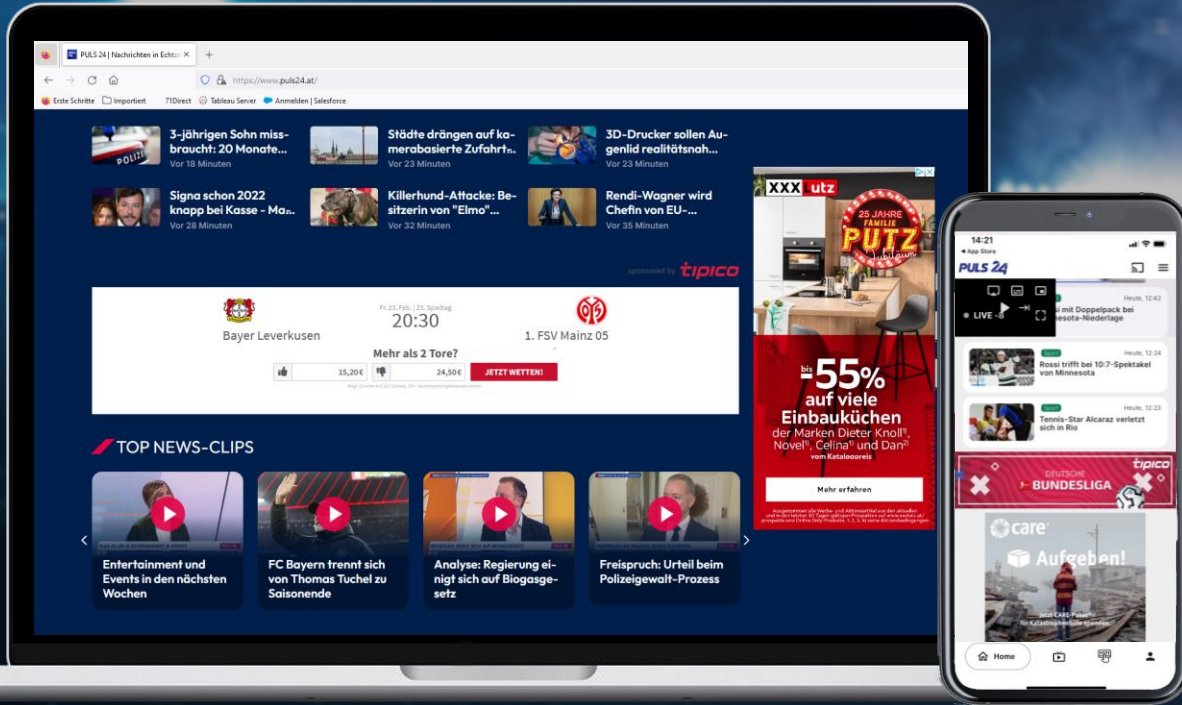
PULS 24 | Nachrichten in Echtz ×
https://www.puls24.at/
Erste Schritte Importiert 71Direct Tableau Server Anmelden | Salesforce

3-jährigen Sohn missbraucht: 20 Monate...
Vor 18 Minuten

Städte drängen auf kamerabasierte Zufahrt...
Vor 23 Minuten

3D-Drucker sollen Augenlid realitätsnah...
Vor 23 Minuten

Signa schon 2022 knapp bei Kasse - Ma...
Vor 28 Minuten

Killerhund-Attacke: Besitzerin von "Elmo"...
Vor 32 Minuten

Rendi-Wagner wird Chefin von EU-...
Vor 35 Minuten

sponsored by tipico

Fr. 23. Feb. | 23. Spieltag
20:30
Bayer Leverkusen
1. FSV Mainz 05
Mehr als 2 Tore?
15,20€
24,50€
JETZT WETTEN!

TOP NEWS-CLIPS

Entertainment und Events in den nächsten Wochen

FC Bayern trennt sich von Thomas Tuchel zu Saisonende

Analyse: Regierung einigt sich auf Biogasgesetz

Freispruch: Urteil beim Polizeigewalt-Prozess

XXXLutz
25 JAHRE FAMILIE PUTZ Jubiläum
bis -55% auf viele Einbauküchen der Marken Dieter Knoll¹⁾, Novel¹⁾, Celina¹⁾ und Dan²⁾ vom Katalogpreis
Mehr erfahren

14:21
◂ App Store
PULS 24
LIVE
Heute, 12:42
mit Doppelpack bei Minnesota-Niederlage
Sport Heute, 12:24
Rossi trifft bei 10:7-Spektakel von Minnesota
Sport Heute, 12:23
Tennis-Star Alcaraz verletzt sich in Rio
tipico
DEUTSCHE BUNDESLIGA
care
Aufgeben!
Home